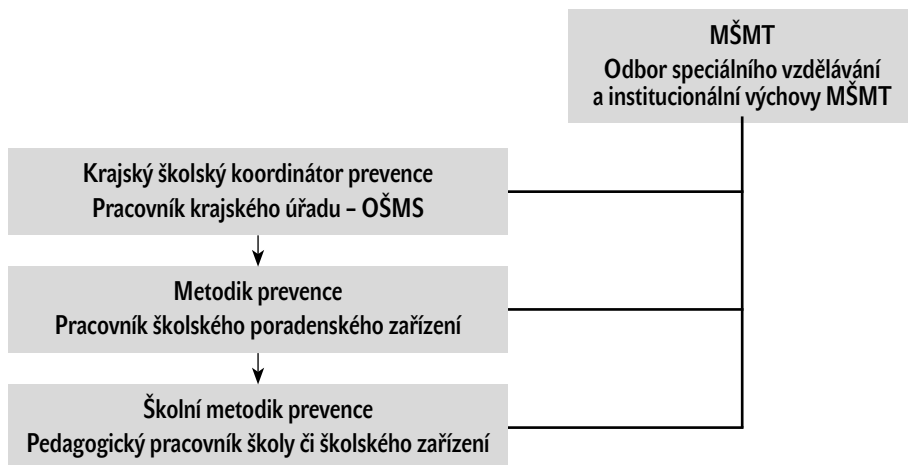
MŠMT
Odbor speciálního vzdělávání a institucionální výchovy MŠMT

Krajský školský koordinátor prevence
Pracovník krajského úřadu – OŠMS

Metodik prevence
Pracovník školského poradenského zařízení

Školní metodik prevence
Pedagogický pracovník školy či školského zařízení